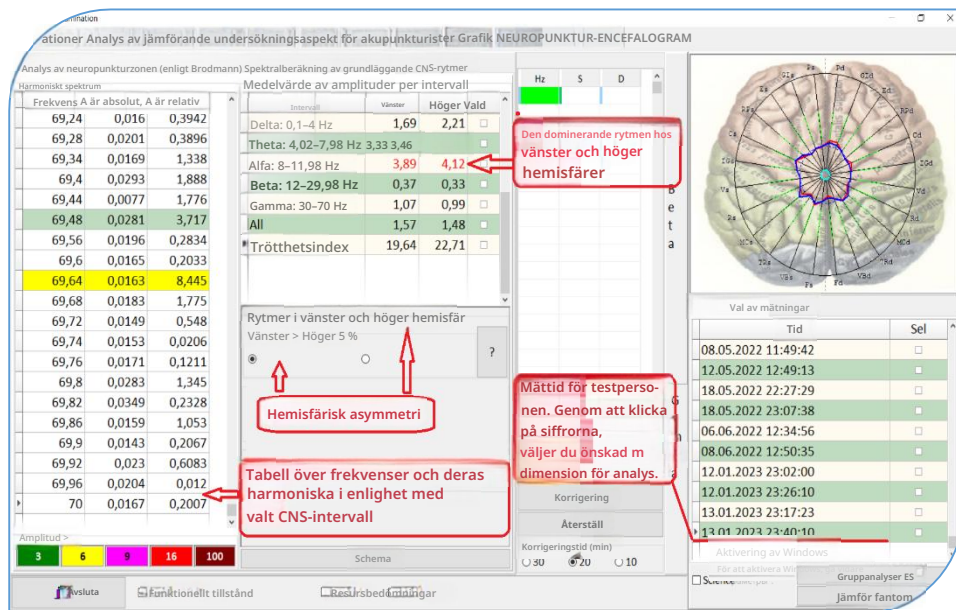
ationer Analys av jämförande undersökningsaspekt för akupunkturister Grafik NEUROPUNKTUR-ENCEFALOGRAM

Analys av neuropunkturzonen (enligt Brodmann) Spektralberäkning av grundläggande CNS-rytmer

Harmoniskt spektrum

| Frekvens | A är absolut, | A är relativ |
|---|---|---|
| 69,24 | 0,016 | 0,3942 |
| 69,28 | 0,0201 | 0,3896 |
| 69,34 | 0,0169 | 1,338 |
| 69,4 | 0,0293 | 1,888 |
| 69,44 | 0,0077 | 1,776 |
| 69,48 | 0,0281 | 3,717 |
| 69,56 | 0,0196 | 0,2834 |
| 69,6 | 0,0165 | 0,2033 |
| 69,64 | 0,0163 | 8,445 |
| 69,68 | 0,0183 | 1,775 |
| 69,72 | 0,0149 | 0,548 |
| 69,74 | 0,0153 | 0,0206 |
| 69,76 | 0,0171 | 0,1211 |
| 69,8 | 0,0283 | 1,345 |
| 69,82 | 0,0349 | 0,2328 |
| 69,86 | 0,0159 | 1,053 |
| 69,9 | 0,0143 | 0,2067 |
| 69,92 | 0,023 | 0,6083 |
| 69,96 | 0,0204 | 0,012 |
| 70 | 0,0167 | 0,2007 |

Amplitud >
3 6 9 16 100

Medelvärde av amplituder per intervall

| Intervall | Vänster | Höger | Vald |
|---|---|---|---|
| Delta: 0,1–4 Hz | 1,69 | 2,21 | ☐ |
| Theta: 4,02–7,98 Hz | 3,33 | 3,46 | ☐ |
| Alfa: 8–11,98 Hz | 3,89 | 4,12 | ☐ |
| Beta: 12–29,98 Hz | 0,37 | 0,33 | ☐ |
| Gamma: 30–70 Hz | 1,07 | 0,99 | ☐ |
| All | 1,57 | 1,48 | ☐ |
| Trötthetsindex | 19,64 | 22,71 | ☐ |

Den dominerande rytmen hos vänster och höger hemisfärer

Rytmer i vänster och höger hemisfär
Vänster > Höger 5 %
?

Hemisfärisk asymmetri

Tabell över frekvenser och deras harmoniska i enlighet med valt CNS-intervall

Schema

Hz S D

B e t a

Mättid för testpersonen. Genom att klicka på siffrorna, väljer du önskad m dimension för analys.

Korrigering
Återställ
Korrigeringstid (min)
30 20 10

Val av mätningar

| Tid | Sel |
|---|---|
| 08.05.2022 11:49:42 | ☐ |
| 12.05.2022 12:49:13 | ☐ |
| 18.05.2022 22:27:29 | ☐ |
| 18.05.2022 23:07:38 | ☐ |
| 06.06.2022 12:34:56 | ☐ |
| 08.06.2022 12:50:35 | ☐ |
| 12.01.2023 23:02:00 | ☐ |
| 12.01.2023 23:26:10 | ☐ |
| 13.01.2023 23:17:23 | ☐ |
| 13.01.2023 23:40:10 | ☐ |

Aktivering av Windows
För att aktivera Windows

Science
Gruppanalyser ES
Jämför fantom

Avsluta
Funktionellt tillstånd
Resursbedömningar